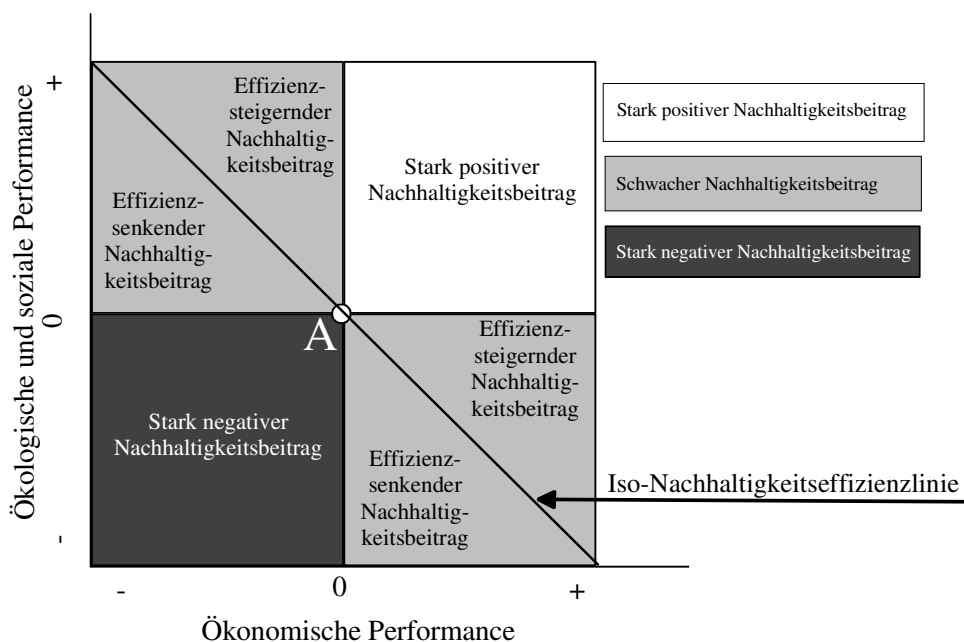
Ökologische und soziale Performance

+

0

-

Effizienzsteigernder Nachhaltigkeitsbeitrag

Stark positiver Nachhaltigkeitsbeitrag

Effizienzsenkender Nachhaltigkeitsbeitrag

A

Effizienzsteigernder Nachhaltigkeitsbeitrag

Stark negativer Nachhaltigkeitsbeitrag

Effizienzsenkender Nachhaltigkeitsbeitrag

Stark positiver Nachhaltigkeitsbeitrag

Schwacher Nachhaltigkeitsbeitrag

Stark negativer Nachhaltigkeitsbeitrag

Iso-Nachhaltigkeitseffizienzlinie

- 0 +

Ökonomische Performance